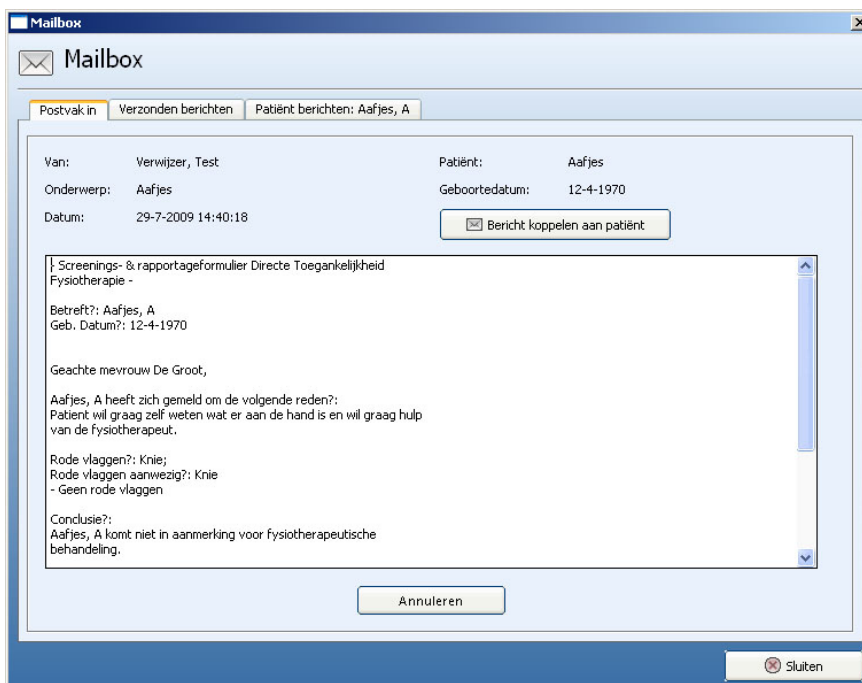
Mailbox

Mailbox

Postvak in | Verzonden berichten | Patiënt berichten: Aafjes, A

Van: Verwijzer, Test
Onderwerp: Aafjes
Datum: 29-7-2009 14:40:18

Patiënt: Aafjes
Geboortedatum: 12-4-1970

Bericht koppelen aan patiënt

- Screenings- & rapportageformulier Directe Toegankelijkheid Fysiotherapie -

Betreft?: Aafjes, A
Geb. Datum?: 12-4-1970

Geachte mevrouw De Groot,

Aafjes, A heeft zich gemeld om de volgende reden?:
Patient wil graag zelf weten wat er aan de hand is en wil graag hulp van de fysiotherapeut.

Rode vlaggen?: Knie;
Rode vlaggen aanwezig?: Knie
- Geen rode vlaggen

Conclusie?:
Aafjes, A komt niet in aanmerking voor fysiotherapeutische behandeling.

Annuleren

Sluiten